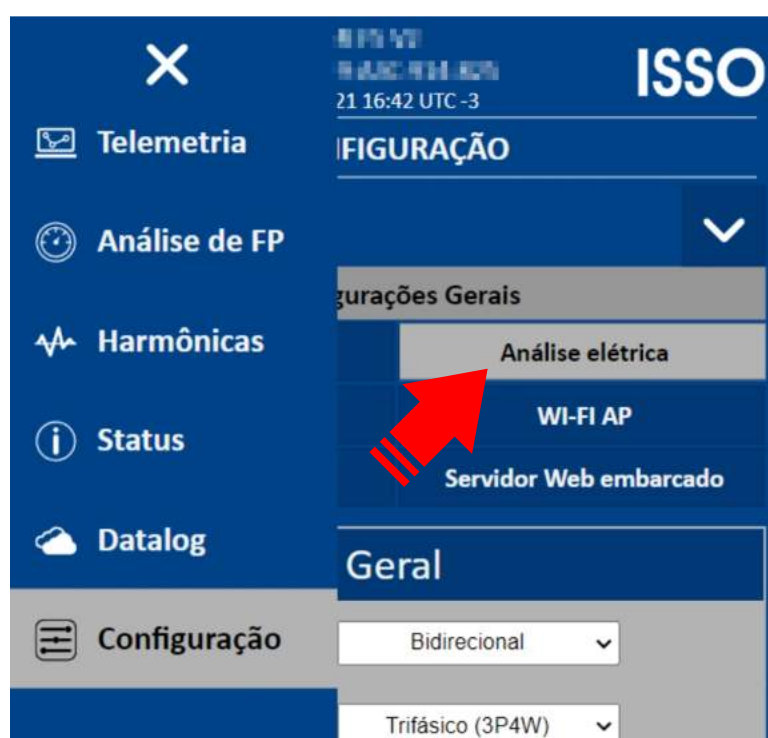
Telemetria

Análise de FP

Harmônicas

Status

Datalog

Configuração

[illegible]
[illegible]
21 16:42 UTC -3

ISSO

IFIGURAÇÃO

ırações Gerais

Análise elétrica

WI-FI AP

Servidor Web embarcado

Geral

Bidirecional

Trifásico (3P4W)